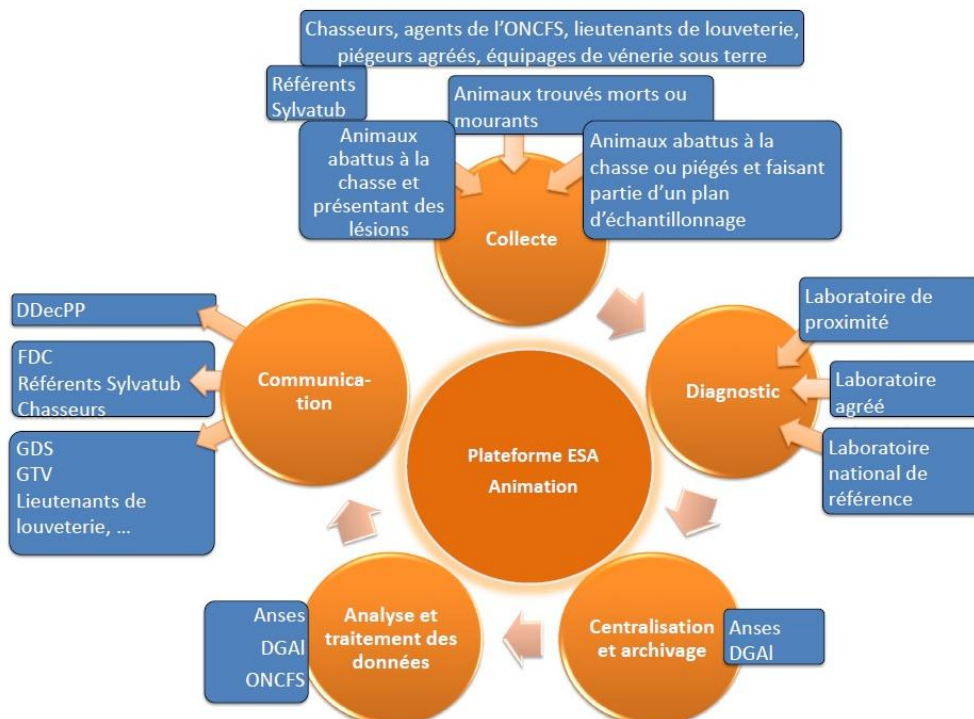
Chasseurs, agents de l'ONCFS, lieutenants de louveterie, piégeurs agréés, équipages de vénerie sous terre

Référents Sylvatub

Animaux trouvés morts ou mourants

Animaux abattus à la chasse et présentant des lésions

Animaux abattus à la chasse ou piégés et faisant partie d'un plan d'échantillonnage

Collecte

Laboratoire de proximité

Laboratoire agréé

Laboratoire national de référence

Diagnostic

Centralisation et archivage

Anses
DGAl

Analyse et traitement des données

Anses
DGAl
ONCFS

Communication

DDecPP

FDC
Référents Sylvatub
Chasseurs

GDS
GTV
Lieutenants de louveterie, …

Plateforme ESA
Animation